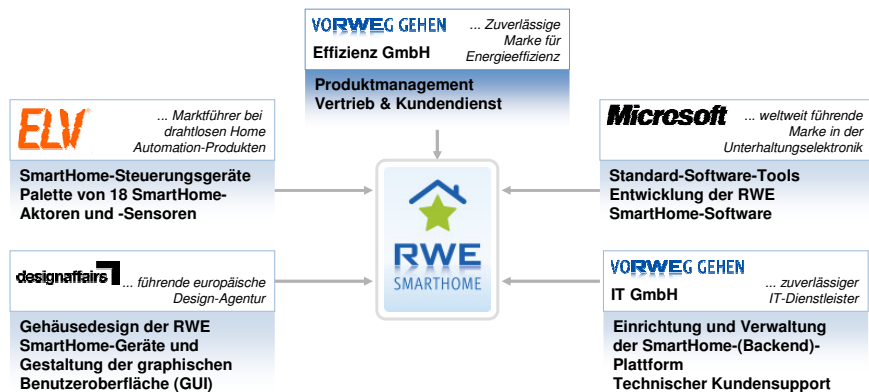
VORWEG GEHEN
Effizienz GmbH
... Zuverlässige Marke für Energieeffizienz

Produktmanagement
Vertrieb & Kundendienst

ELV
... Marktführer bei drahtlosen Home Automation-Produkten

SmartHome-Steuerungsgeräte
Palette von 18 SmartHome-Aktoren und -Sensoren

Microsoft
... weltweit führende Marke in der Unterhaltungselektronik

Standard-Software-Tools
Entwicklung der RWE SmartHome-Software

RWE
SMARTHOME

designaffairs
... führende europäische Design-Agentur

Gehäusedesign der RWE SmartHome-Geräte und Gestaltung der graphischen Benutzeroberfläche (GUI)

VORWEG GEHEN
IT GmbH
... zuverlässiger IT-Dienstleister

Einrichtung und Verwaltung der SmartHome-(Backend)-Plattform
Technischer Kundensupport